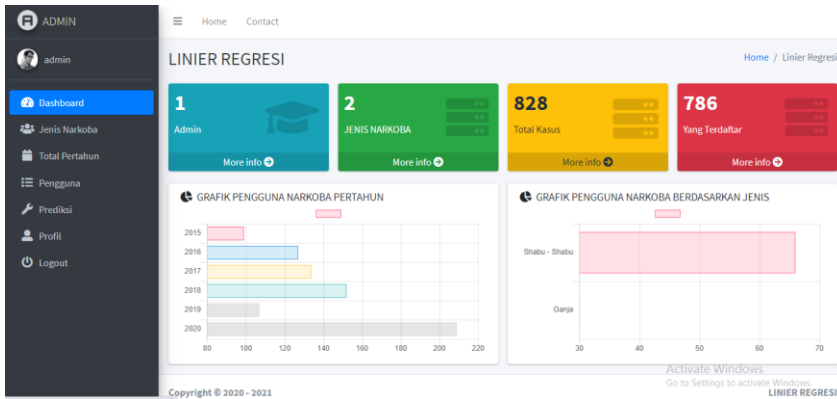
ADMIN

admin

Dashboard
Jenis Narkoba
Total Pertahun
Pengguna
Prediksi
Profil
Logout

Home Contact

LINIER REGRESI

Home / Linier Regresi

1
Admin
More info

2
JENIS NARKOBA
More info

828
Total Kasus
More info

786
Yang Terdaftar
More info

GRAFIK PENGGUNA NARKOBA PERTAHUN

2015
2016
2017
2018
2019
2020

80 100 120 140 160 180 200 220

GRAFIK PENGGUNA NARKOBA BERDASARKAN JENIS

Shabu - Shabu
Ganja

30 40 50 60 70

Activate Windows
Go to Settings to activate Windows.

Copyright © 2020 - 2021

LINIER REGRESI